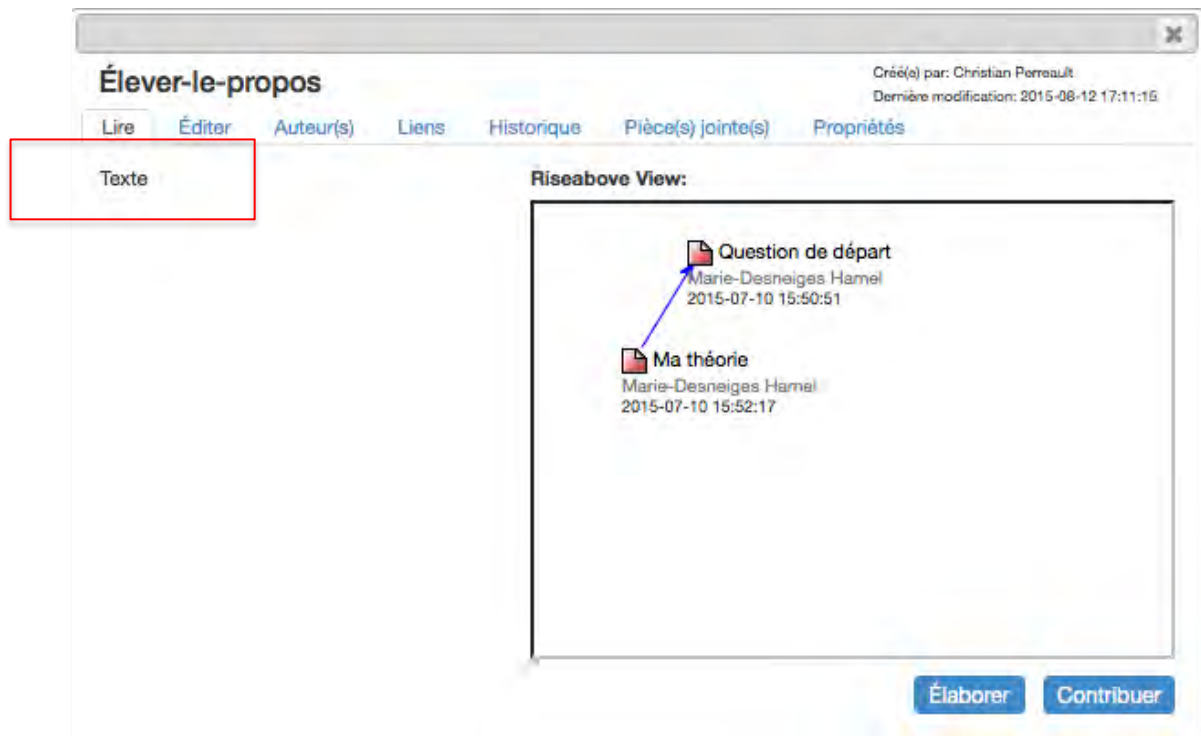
Élever-le-propos

Créé(s) par: Christian Perreault
Dernière modification: 2015-08-12 17:11:15

Lire Éditer Auteur(s) Liens Historique Pièce(s) jointe(s) Propriétés

Texte

Riseabove View:

Question de départ
Marie-Desneiges Hamel
2015-07-10 15:50:51

Ma théorie
Marie-Desneiges Hamel
2015-07-10 15:52:17

Élaborer Contribuer